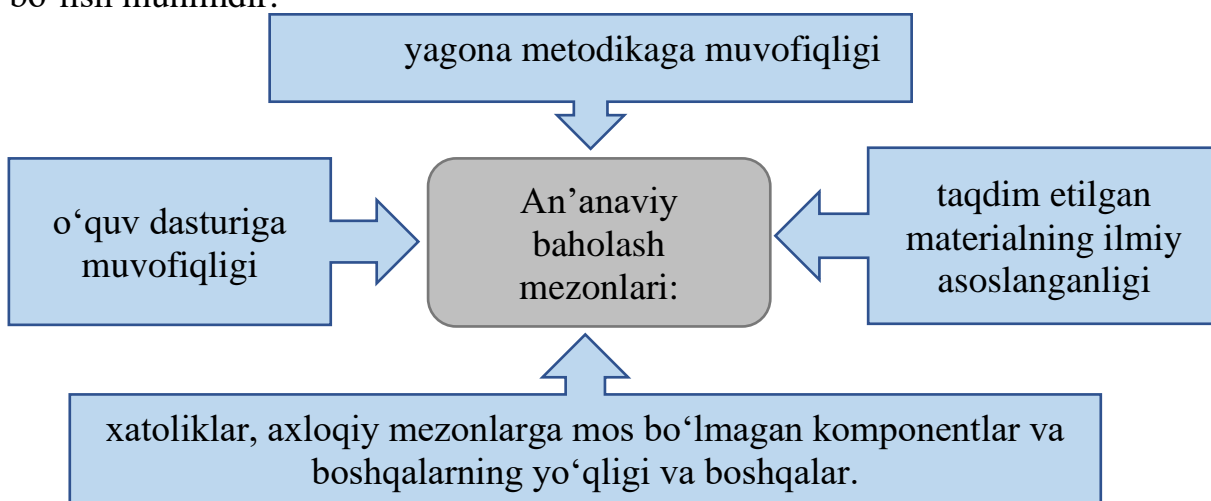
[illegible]

yagona metodikaga muvofiqligi

o‘quv dasturiga muvofiqligi

An’anaviy baholash mezonlari:

taqdim etilgan materialning ilmiy asoslanganligi

xatoliklar, axloqiy mezonlarga mos bo‘lmagan komponentlar va boshqalarning yo‘qligi va boshqalar.